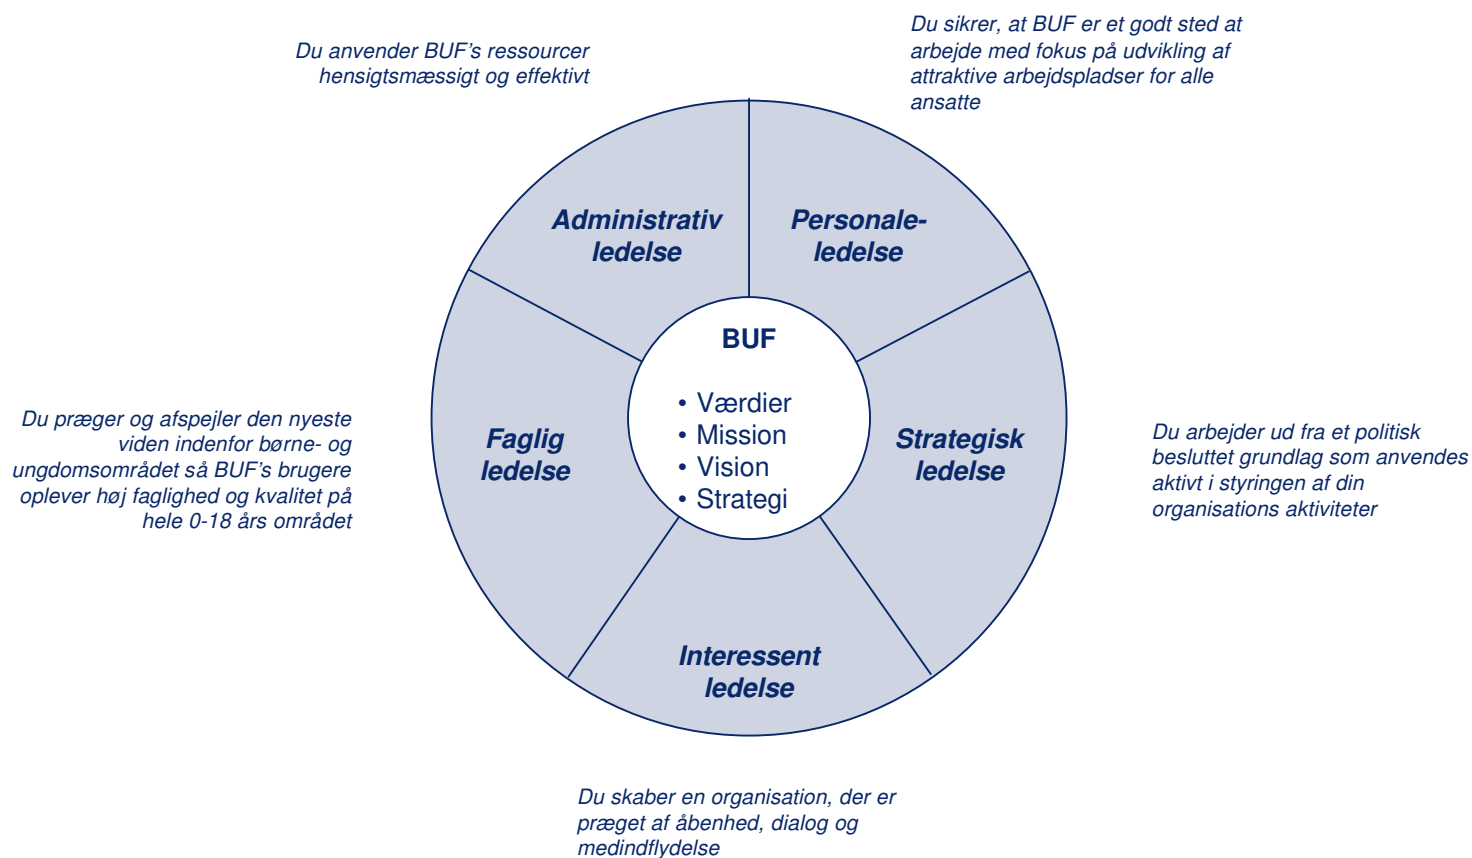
Du anvender BUF's ressourcer hensigtsmæssigt og effektivt

Du sikrer, at BUF er et godt sted at arbejde med fokus på udvikling af attraktive arbejdspladser for alle ansatte

Administrativ ledelse

Personale-ledelse

BUF

• Værdier
• Mission
• Vision
• Strategi

Du præger og afspejler den nyeste viden indenfor børne- og ungdomsområdet så BUF's brugere oplever høj faglighed og kvalitet på hele 0-18 års området

Faglig ledelse

Strategisk ledelse

Du arbejder ud fra et politisk besluttet grundlag som anvendes aktivt i styringen af din organisations aktiviteter

Interessent ledelse

Du skaber en organisation, der er præget af åbenhed, dialog og medindflydelse